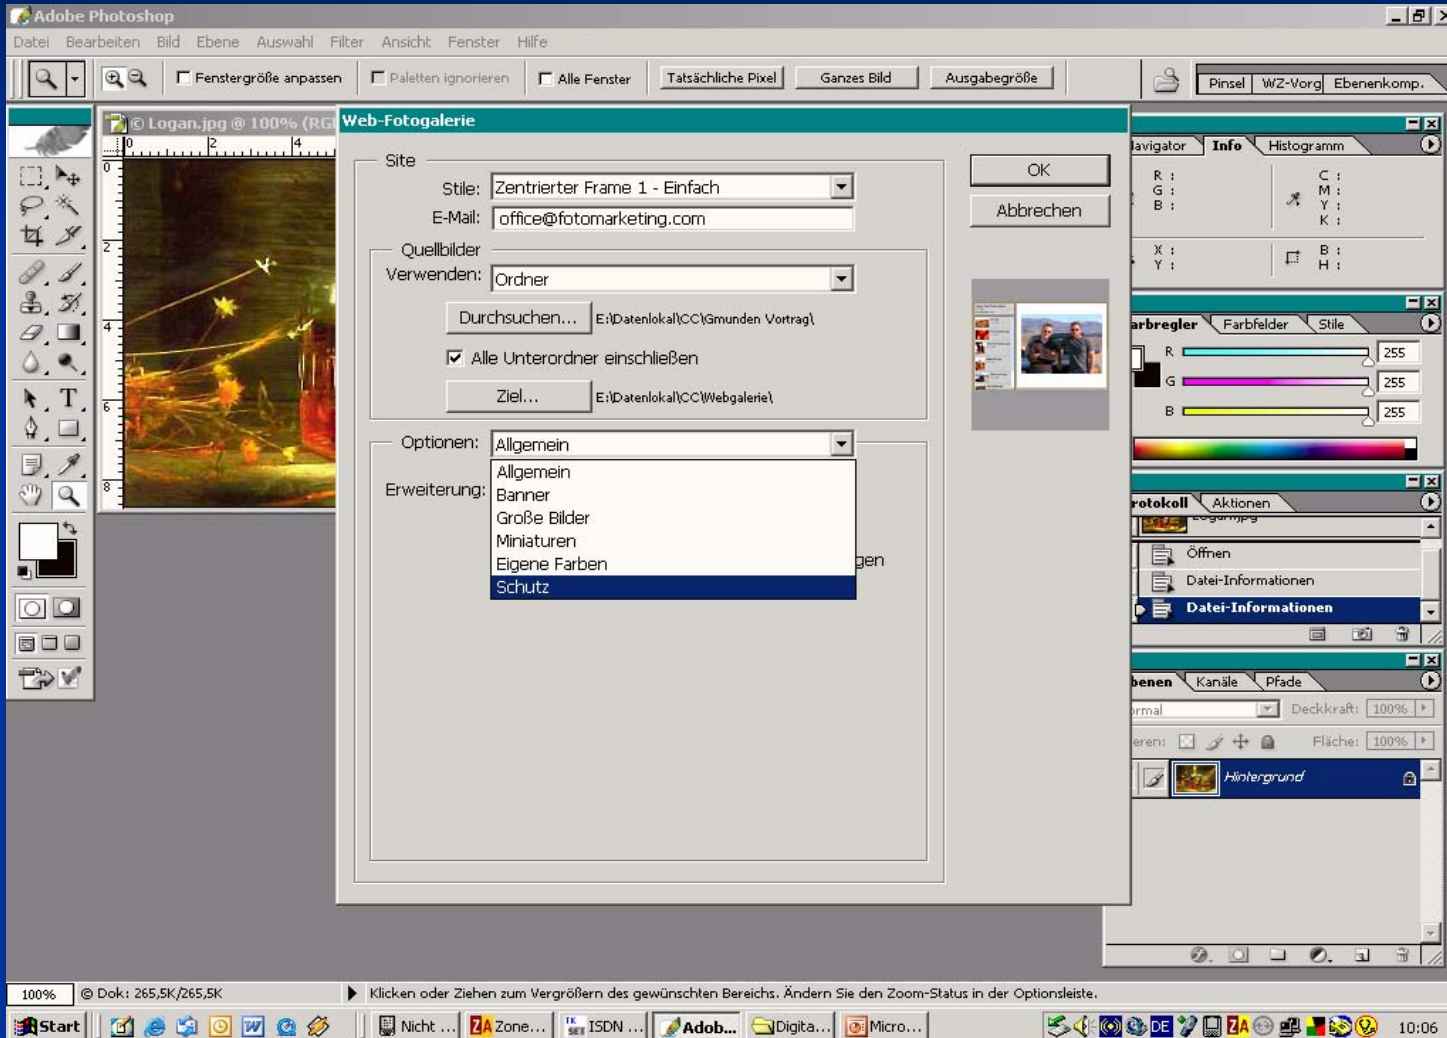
Adobe Photoshop

Datei Bearbeiten Bild Ebene Auswahl Filter Ansicht Fenster Hilfe

Fenstergröße anpassen   Paletten ignorieren   Alle Fenster   Tatsächliche Pixel   Ganzes Bild   Ausgabegröße

Pinsel   WZ-Vorg   Ebenenkomp.

© Logan.jpg @ 100% (RG

Web-Fotogalerie

Site

Stile: Zentrierter Frame 1 - Einfach

E-Mail: office@fotomarketing.com

Quellbilder

Verwenden: Ordner

Durchsuchen... E:\Datenlokal\CC\Gmunden Vortrag\

Alle Unterordner einschließen

Ziel... E:\Datenlokal\CC\Webgalerie\

Optionen: Allgemein

Erweiterung:

Allgemein
Banner
Große Bilder
Miniaturen
Eigene Farben
Schutz

gen

OK

Abbrechen

avigator   Info   Histogramm

R :
G :
B :

C :
M :
Y :
K :

X :
Y :

B :
H :

arbregler   Farbfelder   Stile

R 255
G 255
B 255

rotokoll   Aktionen

Öffnen
Datei-Informationen
Datei-Informationen

benen   Kanäle   Pfade

rmal   Deckkraft: 100%

eren:   Fläche: 100%

Hintergrund

100%   Dok: 265,5K/265,5K   Klicken oder Ziehen zum Vergrößern des gewünschten Bereichs. Ändern Sie den Zoom-Status in der Optionsleiste.

Start   Nicht ...   Zone...   ISDN ...   Adob...   Digita...   Micro...   DE   10:06